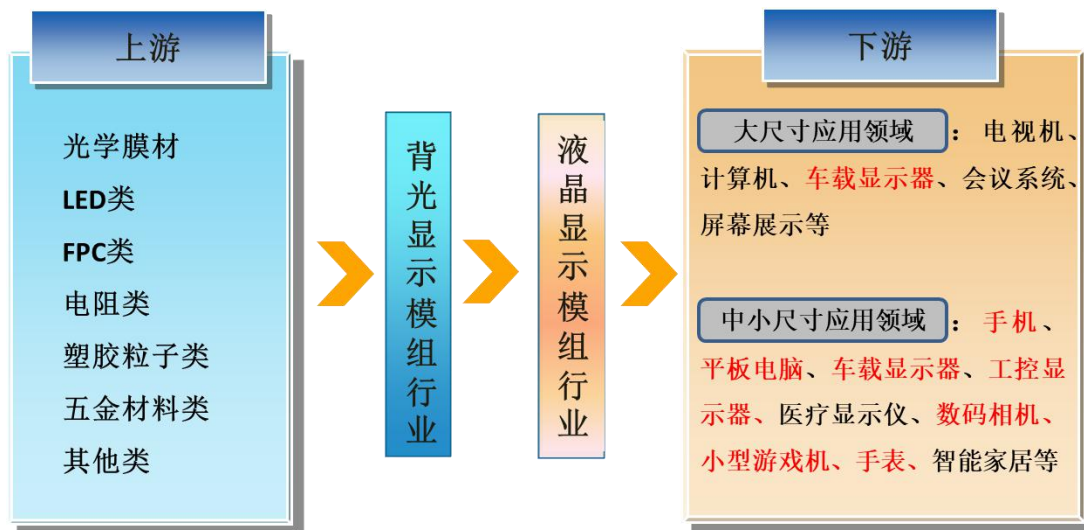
上游

光学膜材
LED类
FPC类
电阻类
塑胶粒子类
五金材料类
其他类

背光显示模组行业

液晶显示模组行业

下游

大尺寸应用领域：电视机、计算机、车载显示器、会议系统、屏幕展示等

中小尺寸应用领域：手机、平板电脑、车载显示器、工控显示器、医疗显示仪、数码相机、小型游戏机、手表、智能家居等